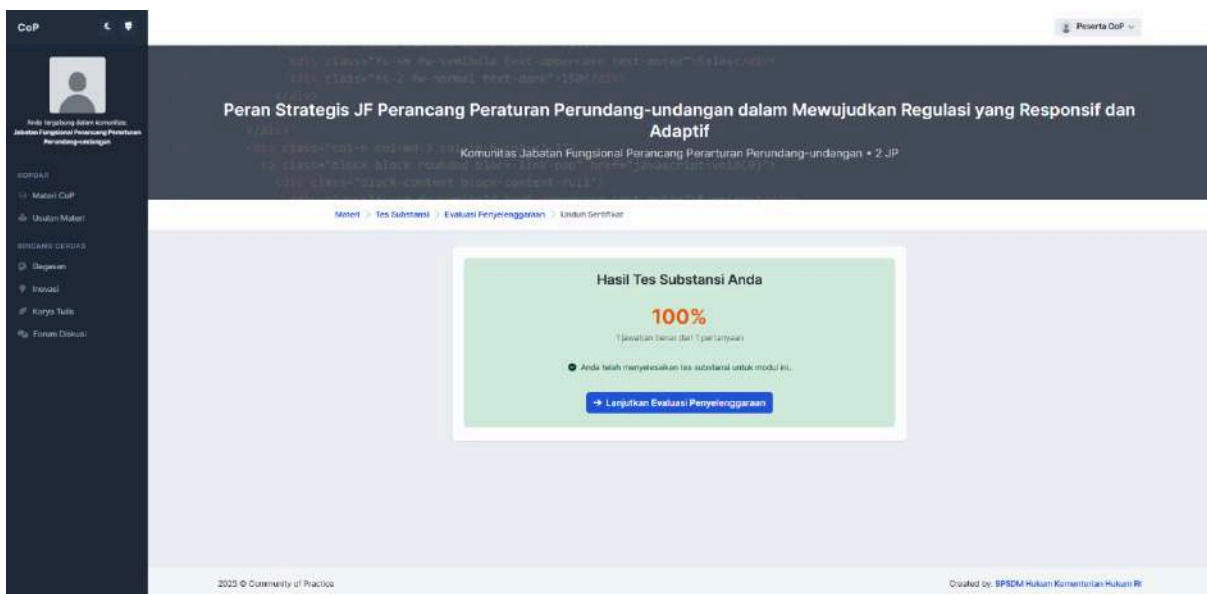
CoP

Anda tergabung dalam komunitas: Jabatan Fungsional Perancang Peraturan Perundang-undangan

KOPDAR

Materi CoP

Usulan Materi

BINCANG CERDAS

Gagasan

Inovasi

Karya Tulis

Forum Diskusi

Peserta CoP

Peran Strategis JF Perancang Peraturan Perundang-undangan dalam Mewujudkan Regulasi yang Responsif dan Adaptif

Komunitas Jabatan Fungsional Perancang Perarturan Perundang-undangan • 2 JP

Materi > Tes Substansi > Evaluasi Penyelenggaraan > Unduh Sertifikat

Hasil Tes Substansi Anda

100%

1 jawaban benar dari 1 pertanyaan

Anda telah menyelesaikan tes substansi untuk modul ini.

→ Lanjutkan Evaluasi Penyelenggaraan

2025 © Community of Practice

Created by: BPSDM Hukum Kementerian Hukum RI